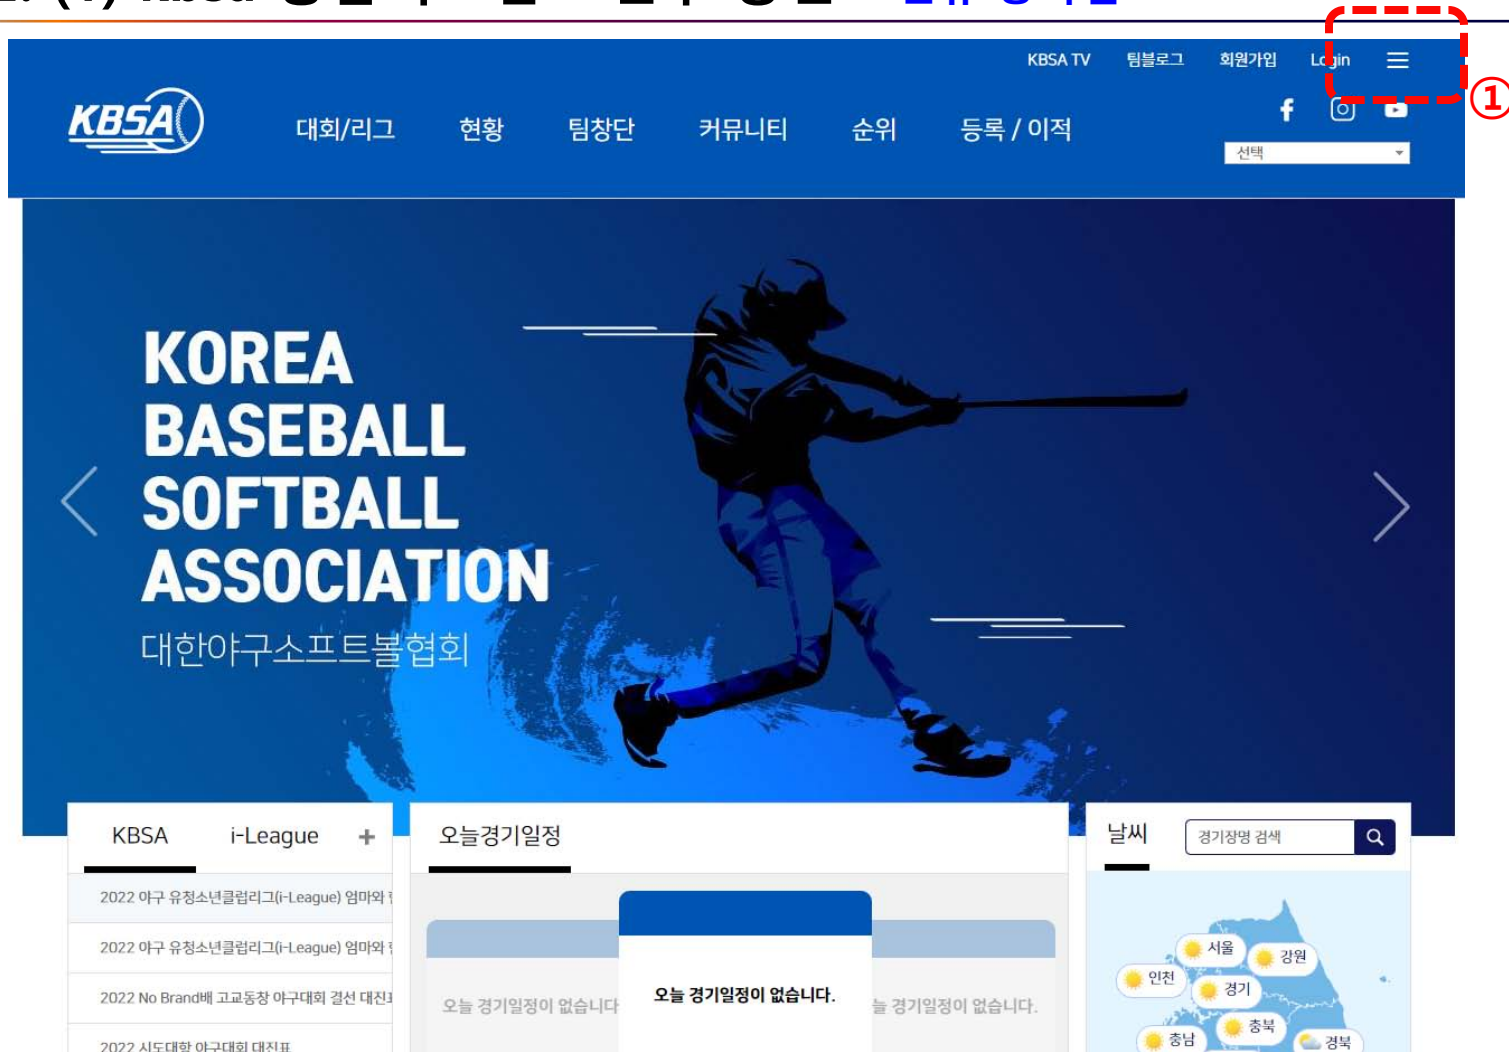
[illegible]

KBSA TV 팀블로그 회원가입 Login

①

KBSA

대회/리그 현황 팀창단 커뮤니티 순위 등록 / 이적

선택

KOREA BASEBALL SOFTBALL ASSOCIATION

대한야구소프트볼협회

KBSA i-League +

2022 야구 유청소년클럽리그(i-League) 엄마와 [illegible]

2022 야구 유청소년클럽리그(i-League) 엄마와 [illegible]

2022 No Brand배 고교동창 야구대회 결선 대진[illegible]

2022 시도대항 야구대회 대진표

오늘경기일정

오늘 경기일정이 없습니다

오늘 경기일정이 없습니다.

늘 경기일정이 없습니다.

날씨

경기장명 검색

서울 강원 인천 경기 충북 충남 경북